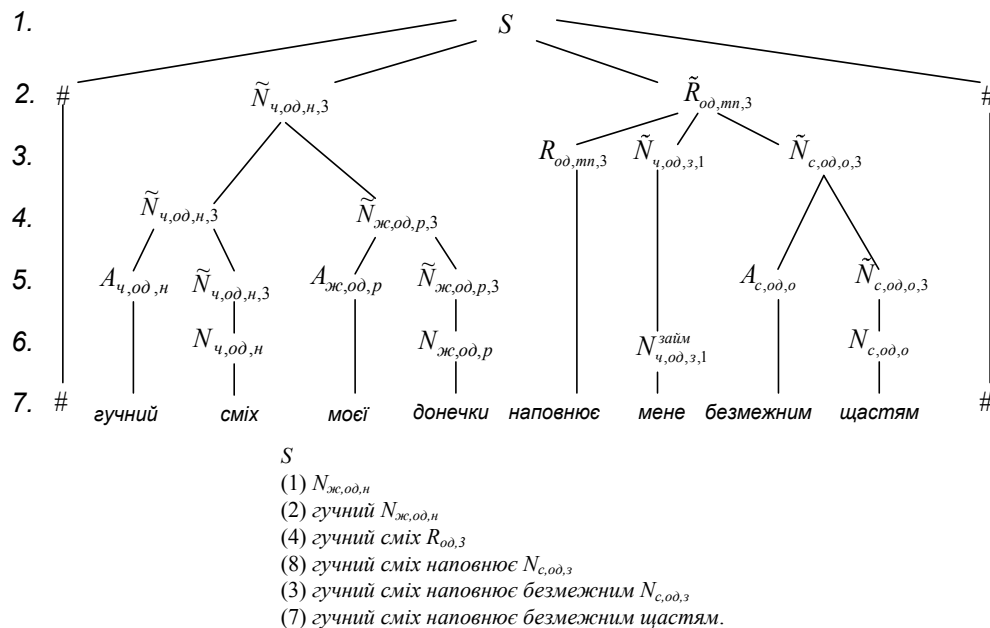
1. $S$

2. # $\tilde{N}_{ч,од,н,3}$ $\tilde{R}_{од,тп,3}$ #

3. $R_{од,тп,3}$ $\tilde{N}_{ч,од,з,1}$ $\tilde{N}_{с,од,о,3}$

4. $\tilde{N}_{ч,од,н,3}$ $\tilde{N}_{ж,од,р,3}$

5. $A_{ч,од,н}$ $\tilde{N}_{ч,од,н,3}$ $A_{ж,од,р}$ $\tilde{N}_{ж,од,р,3}$ $A_{с,од,о}$ $\tilde{N}_{с,од,о,3}$

6. $N_{ч,од,н}$ $N_{ж,од,р}$ $N^{займ}_{ч,од,з,1}$ $N_{с,од,о}$

7. # гучний сміх моєї донечки наповнює мене безмежним щастям #

$S$
(1) $N_{ж,од,н}$
(2) гучний $N_{ж,од,н}$
(4) гучний сміх $R_{од,3}$
(8) гучний сміх наповнює $N_{с,од,з}$
(3) гучний сміх наповнює безмежним $N_{с,од,з}$
(7) гучний сміх наповнює безмежним щастям.